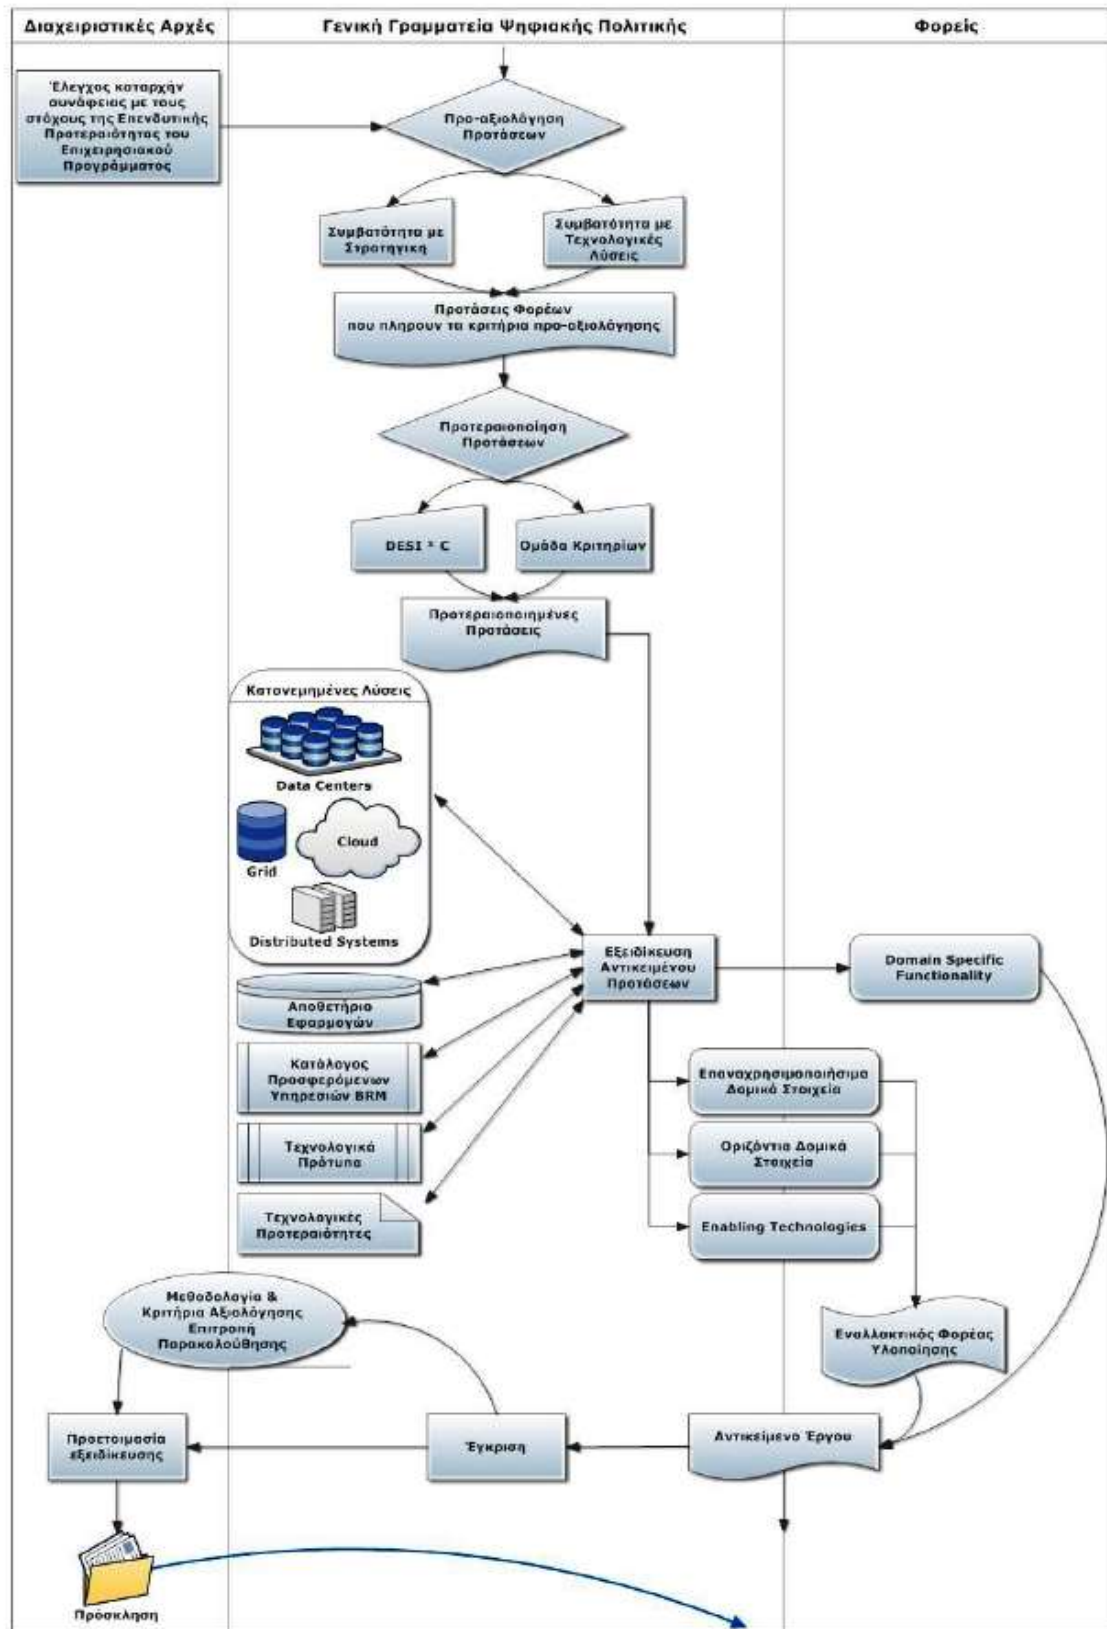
Διαχειριστικές Αρχές

Γενική Γραμματεία Ψηφιακής Πολιτικής

Φορείς

Έλεγχος καταρχήν συνάφειας με τους στόχους της Επενδυτικής Προτεραιότητας του Επιχειρησιακού Προγράμματος

Προ-αξιολόγηση Προτάσεων

Συμβατότητα με Στρατηγική

Συμβατότητα με Τεχνολογικές Λύσεις

Προτάσεις Φορέων που πληρουν τα κριτήρια προ-αξιολόγησης

Προτεραιοποίηση Προτάσεων

DESI * C

Ομάδα Κριτηρίων

Προτεραιοποιημένες Προτάσεις

Κατανεμημένες Λύσεις

Data Centers

Grid

Cloud

Distributed Systems

Εξειδίκευση Αντικειμένου Προτάσεων

Domain Specific Functionality

Αποθετήριο Εφαρμογών

Κατάλογος Προσφερόμενων Υπηρεσιών BRM

Τεχνολογικά Πρότυπα

Τεχνολογικές Προτεραιότητες

Επαναχρησιμοποιήσιμα Δομικά Στοιχεία

Οριζόντια Δομικά Στοιχεία

Enabling Technologies

Μεθοδολογία & Κριτήρια Αξιολόγησης Επιτροπή Παρακολούθησης

Εναλλακτικός Φορέας Υλοποίησης

Προετοιμασία εξειδίκευσης

Έγκριση

Αντικείμενο Έργου

Πρόσκληση